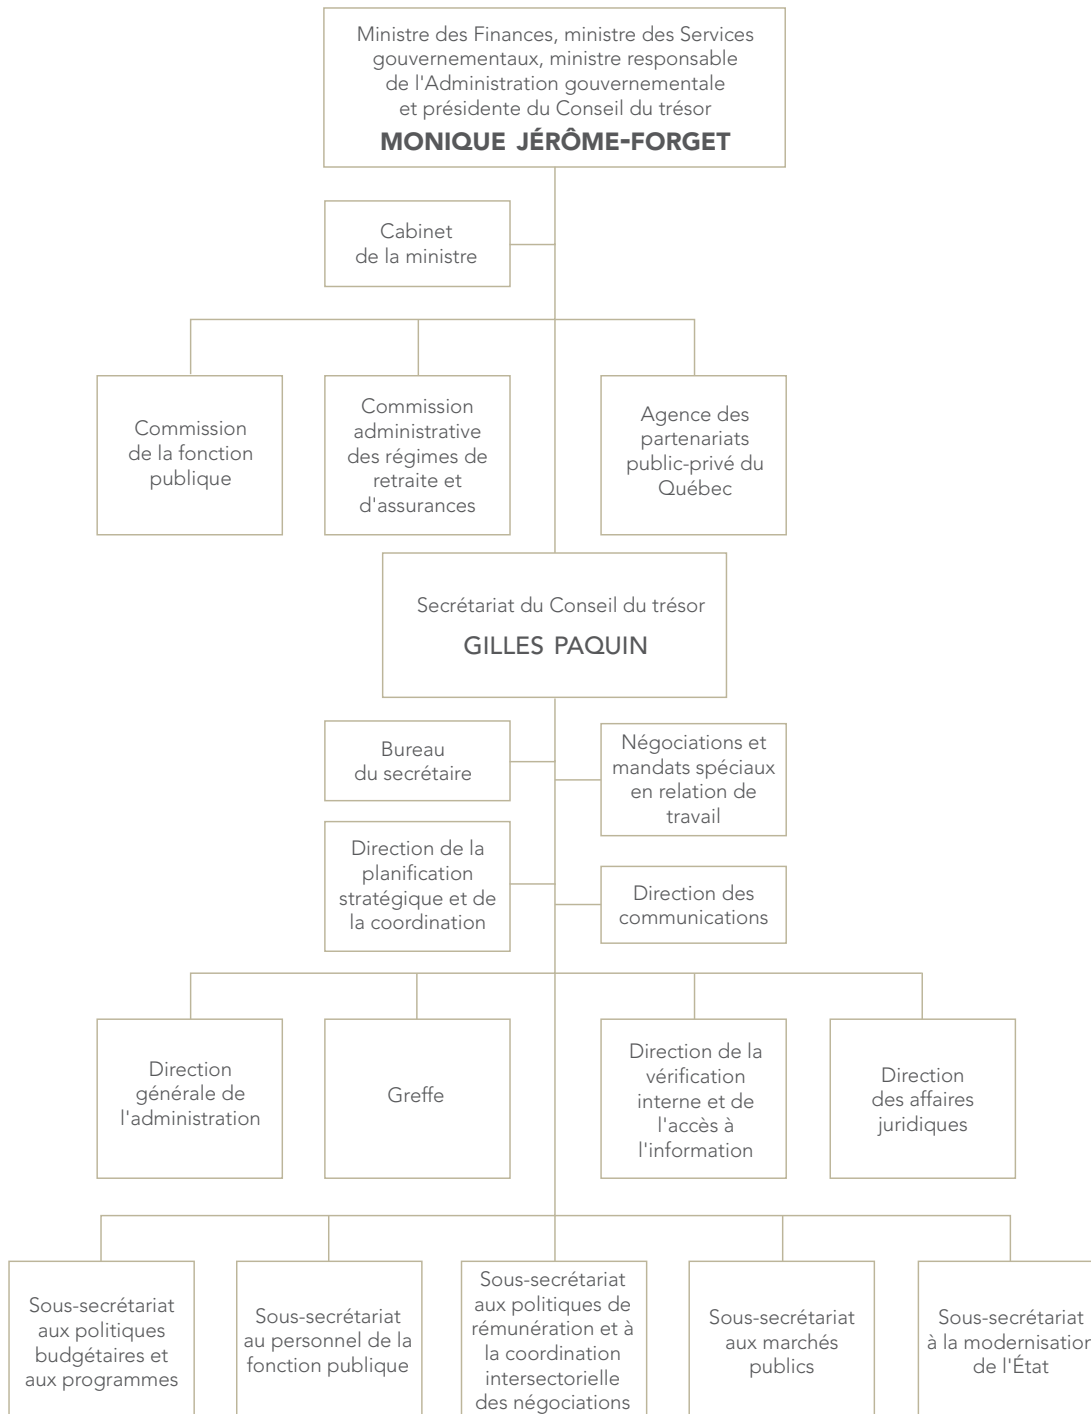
Ministre des Finances, ministre des Services gouvernementaux, ministre responsable de l'Administration gouvernementale et présidente du Conseil du trésor
MONIQUE JÉRÔME-FORGET

Cabinet de la ministre

Commission de la fonction publique

Commission administrative des régimes de retraite et d'assurances

Agence des partenariats public-privé du Québec

Secrétariat du Conseil du trésor
GILLES PAQUIN

Bureau du secrétaire

Négociations et mandats spéciaux en relation de travail

Direction de la planification stratégique et de la coordination

Direction des communications

Direction générale de l'administration

Greffe

Direction de la vérification interne et de l'accès à l'information

Direction des affaires juridiques

Sous-secrétariat aux politiques budgétaires et aux programmes

Sous-secrétariat au personnel de la fonction publique

Sous-secrétariat aux politiques de rémunération et à la coordination intersectorielle des négociations

Sous-secrétariat aux marchés publics

Sous-secrétariat à la modernisation de l'État